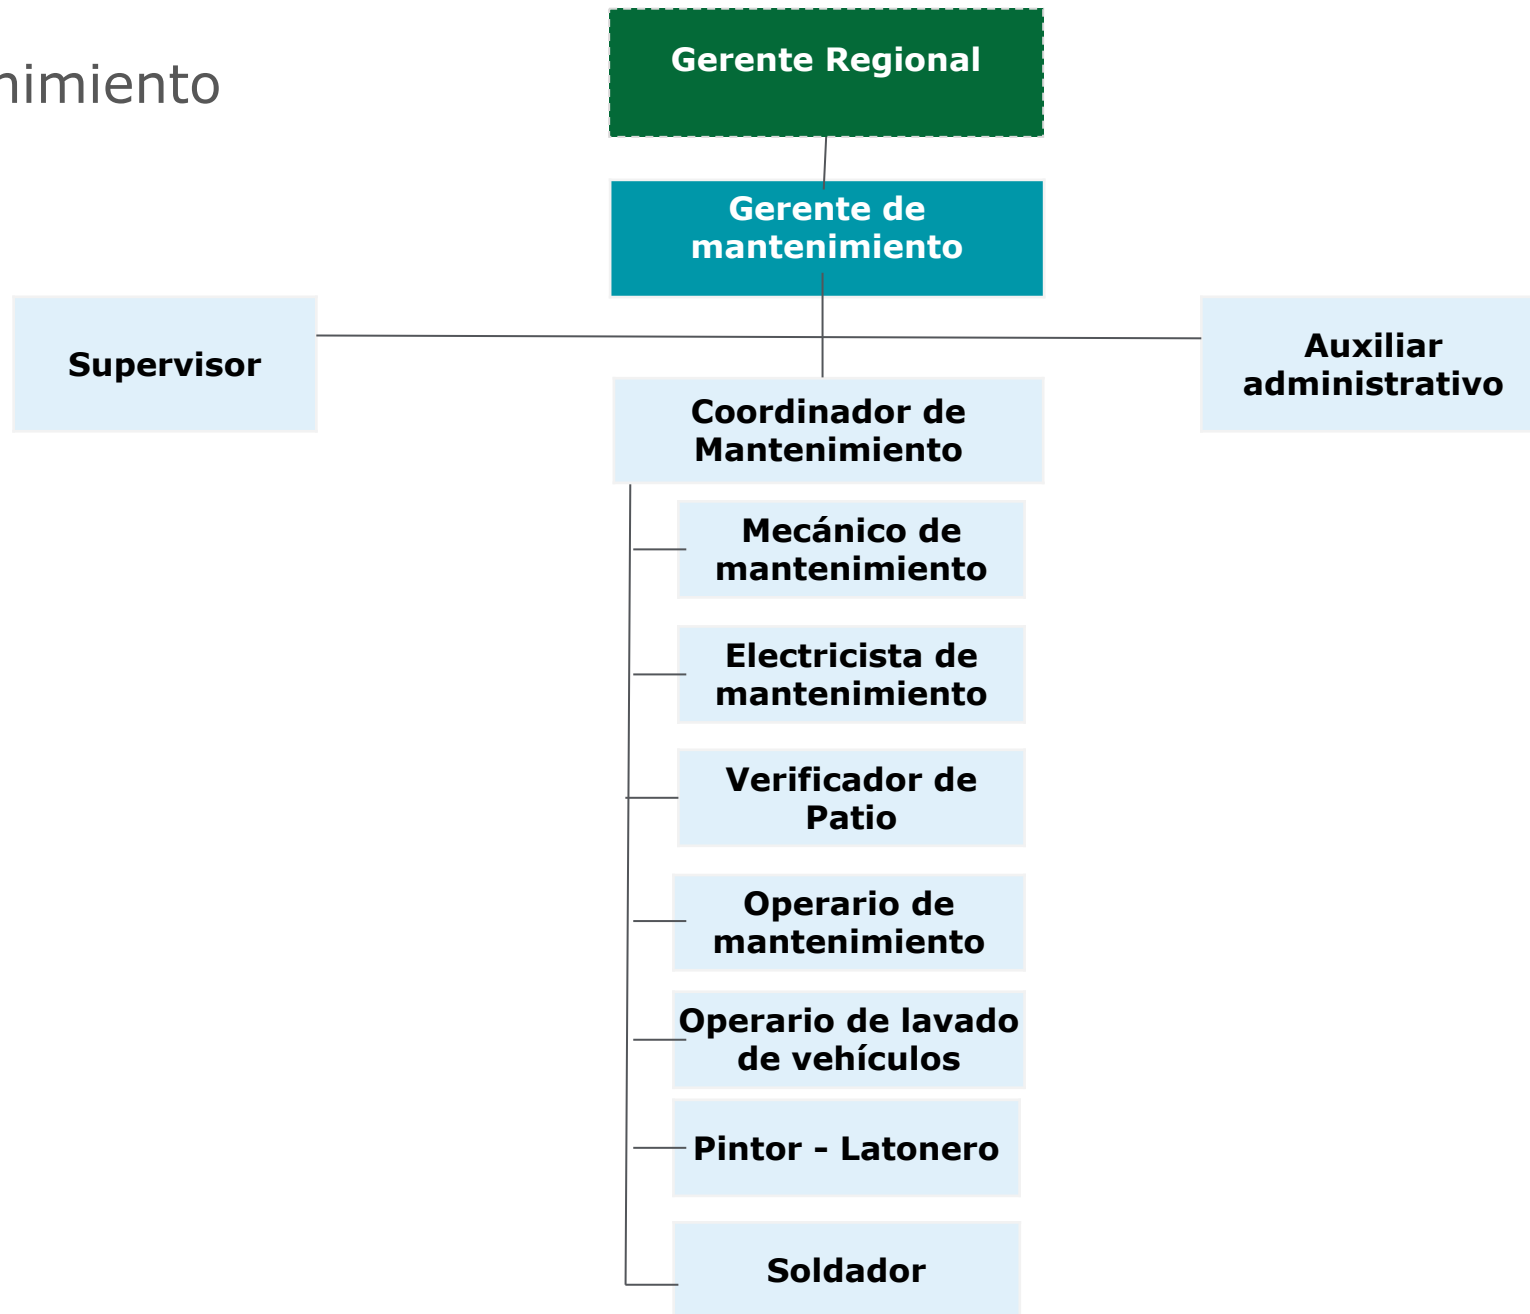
nimiento

Gerente Regional

Gerente de mantenimiento

Supervisor

Auxiliar administrativo

Coordinador de Mantenimiento

Mecánico de mantenimiento

Electricista de mantenimiento

Verificador de Patio

Operario de mantenimiento

Operario de lavado de vehículos

Pintor - Latonero

Soldador